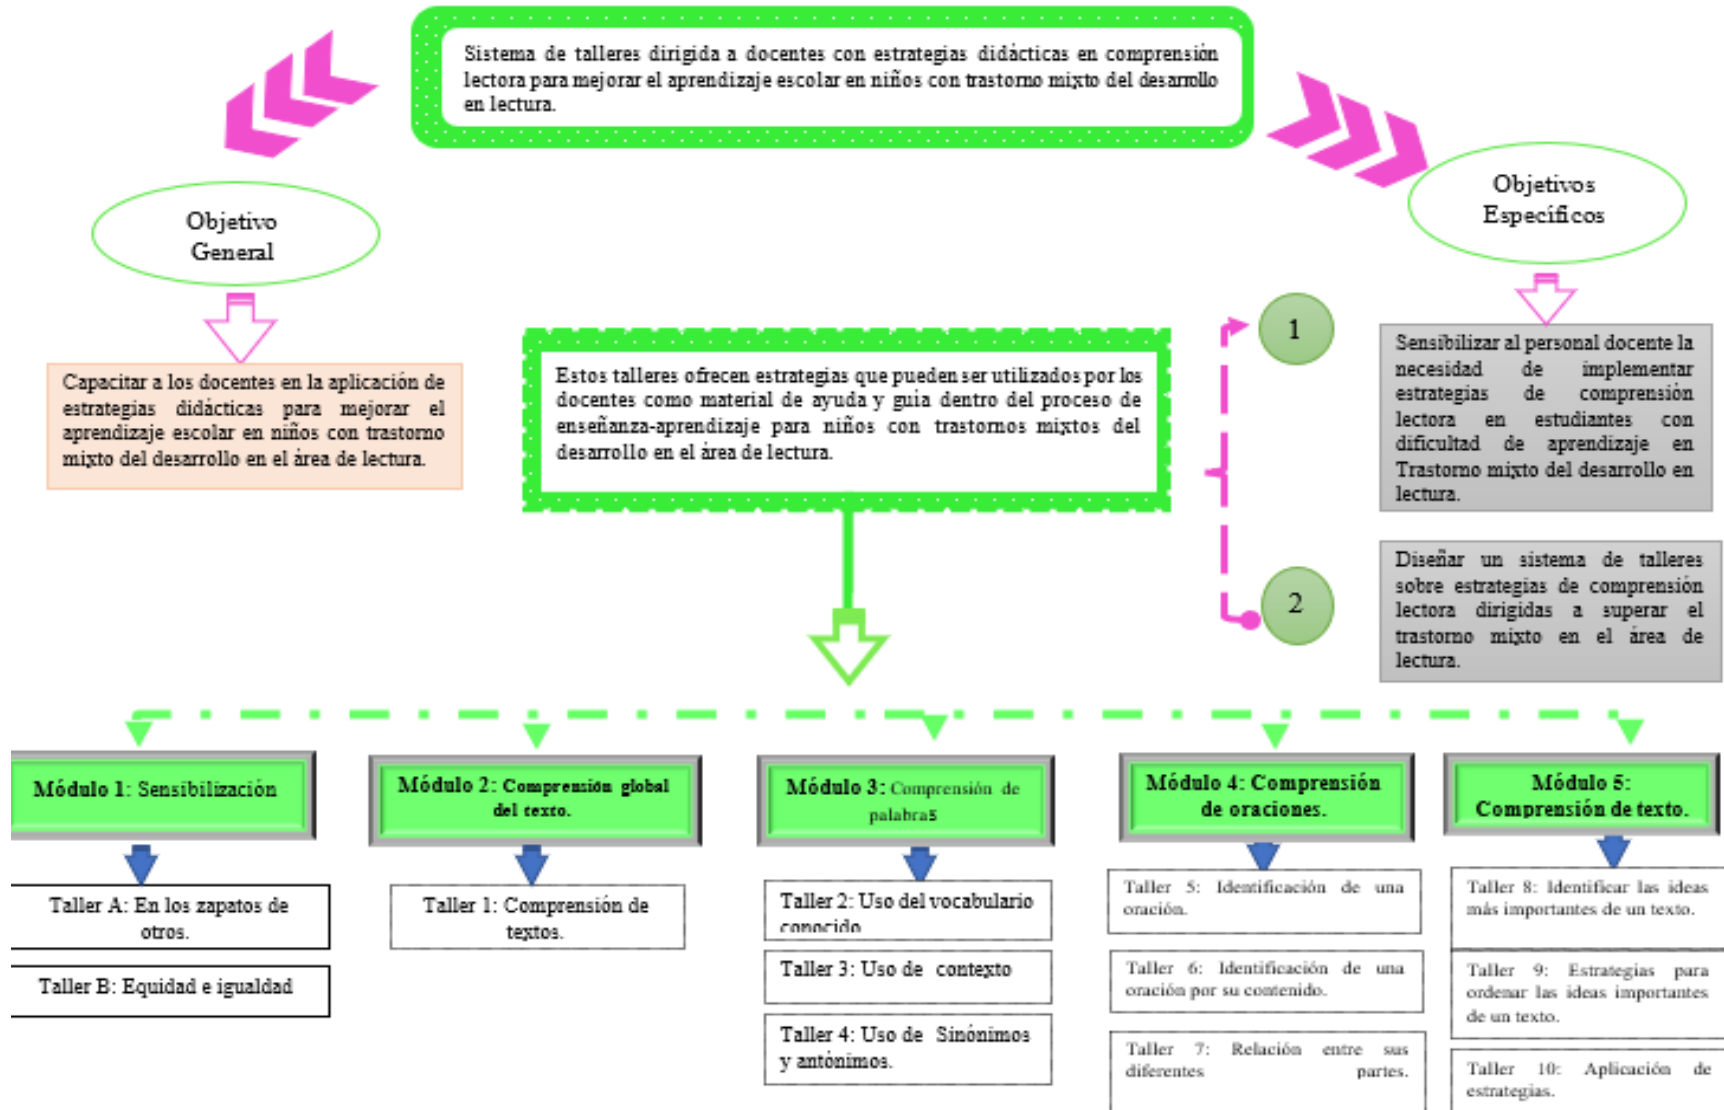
Sistema de talleres dirigida a docentes con estrategias didácticas en comprensión lectora para mejorar el aprendizaje escolar en niños con trastorno mixto del desarrollo en lectura.

Objetivo General

Capacitar a los docentes en la aplicación de estrategias didácticas para mejorar el aprendizaje escolar en niños con trastorno mixto del desarrollo en el área de lectura.

Estos talleres ofrecen estrategias que pueden ser utilizados por los docentes como material de ayuda y guia dentro del proceso de enseñanza-aprendizaje para niños con trastornos mixtos del desarrollo en el área de lectura.

Objetivos Específicos

1

Sensibilizar al personal docente la necesidad de implementar estrategias de comprensión lectora en estudiantes con dificultad de aprendizaje en Trastorno mixto del desarrollo en lectura.

2

Diseñar un sistema de talleres sobre estrategias de comprensión lectora dirigidas a superar el trastorno mixto en el área de lectura.

Módulo 1: Sensibilización

Taller A: En los zapatos de otros.

Taller B: Equidad e igualdad

Módulo 2: Comprensión global del texto.

Taller 1: Comprensión de textos.

Módulo 3: Comprensión de palabras

Taller 2: Uso del vocabulario conocido

Taller 3: Uso de contexto

Taller 4: Uso de Sinónimos y antónimos.

Módulo 4: Comprensión de oraciones.

Taller 5: Identificación de una oración.

Taller 6: Identificación de una oración por su contenido.

Taller 7: Relación entre sus diferentes partes.

Módulo 5: Comprensión de texto.

Taller 8: Identificar las ideas más importantes de un texto.

Taller 9: Estrategias para ordenar las ideas importantes de un texto.

Taller 10: Aplicación de estrategias.